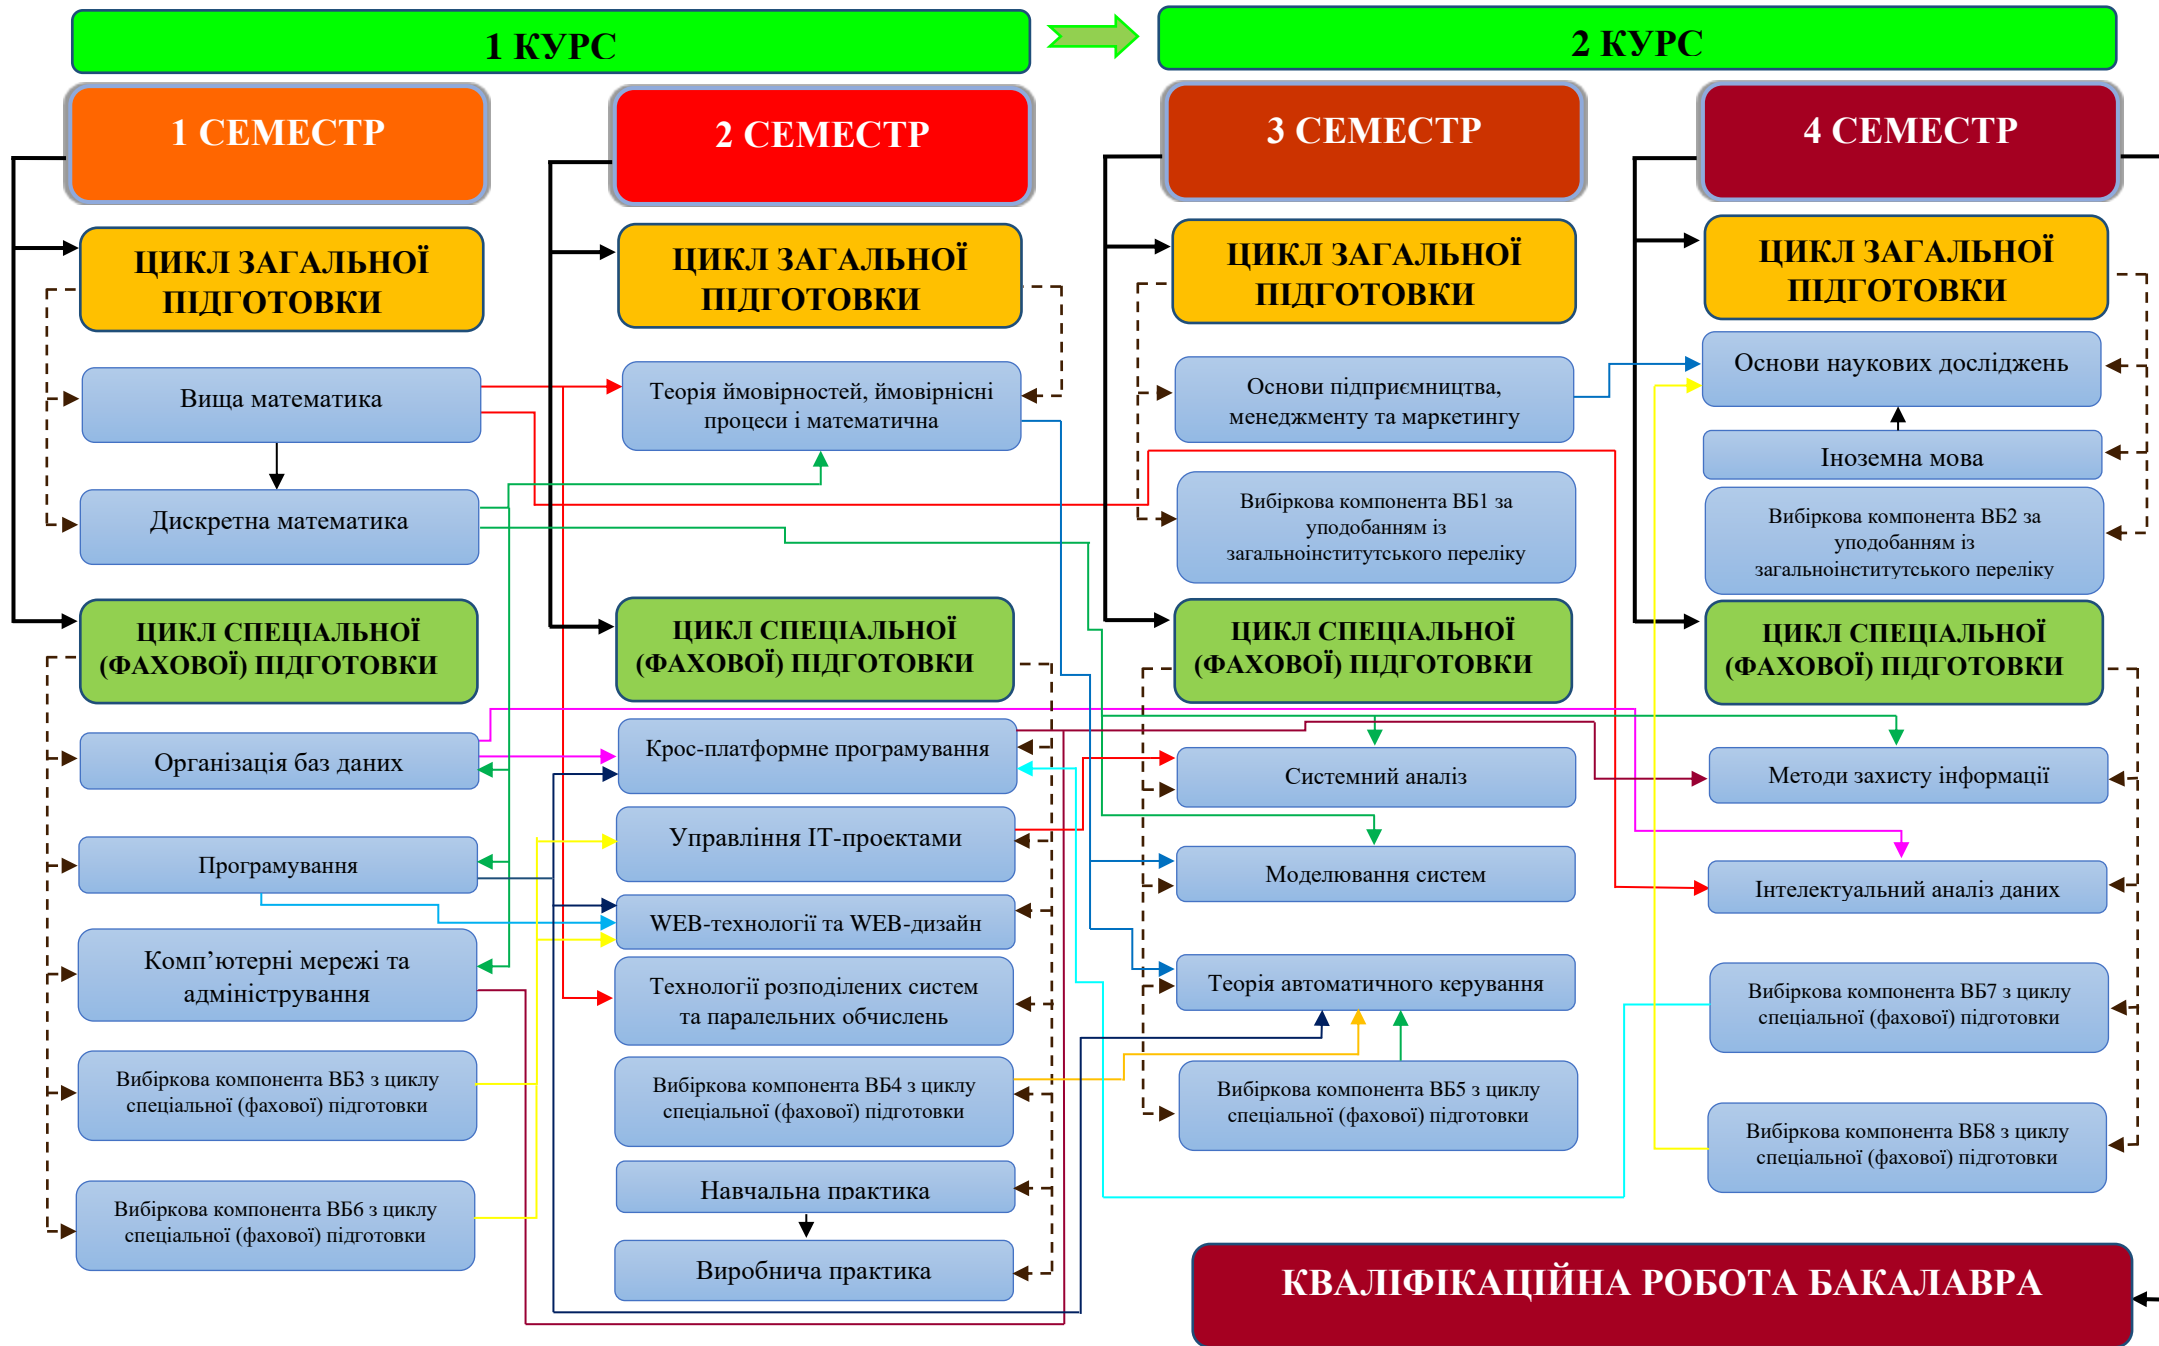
1 КУРС

2 КУРС

1 СЕМЕСТР

ЦИКЛ ЗАГАЛЬНОЇ ПІДГОТОВКИ

Вища математика

Дискретна математика

ЦИКЛ СПЕЦІАЛЬНОЇ (ФАХОВОЇ) ПІДГОТОВКИ

Організація баз даних

Програмування

Комп'ютерні мережі та адміністрування

Вибіркова компонента ВБ3 з циклу спеціальної (фахової) підготовки

Вибіркова компонента ВБ6 з циклу спеціальної (фахової) підготовки

2 СЕМЕСТР

ЦИКЛ ЗАГАЛЬНОЇ ПІДГОТОВКИ

Теорія ймовірностей, ймовірнісні процеси і математична

ЦИКЛ СПЕЦІАЛЬНОЇ (ФАХОВОЇ) ПІДГОТОВКИ

Крос-платформне програмування

Управління ІТ-проектами

WEB-технології та WEB-дизайн

Технології розподілених систем та паралельних обчислень

Вибіркова компонента ВБ4 з циклу спеціальної (фахової) підготовки

Навчальна практика

Виробнича практика

3 СЕМЕСТР

ЦИКЛ ЗАГАЛЬНОЇ ПІДГОТОВКИ

Основи підприємництва, менеджменту та маркетингу

Вибіркова компонента ВБ1 за уподобанням із загальноінститутського переліку

ЦИКЛ СПЕЦІАЛЬНОЇ (ФАХОВОЇ) ПІДГОТОВКИ

Системний аналіз

Моделювання систем

Теорія автоматичного керування

Вибіркова компонента ВБ5 з циклу спеціальної (фахової) підготовки

4 СЕМЕСТР

ЦИКЛ ЗАГАЛЬНОЇ ПІДГОТОВКИ

Основи наукових досліджень

Іноземна мова

Вибіркова компонента ВБ2 за уподобанням із загальноінститутського переліку

ЦИКЛ СПЕЦІАЛЬНОЇ (ФАХОВОЇ) ПІДГОТОВКИ

Методи захисту інформації

Інтелектуальний аналіз даних

Вибіркова компонента ВБ7 з циклу спеціальної (фахової) підготовки

Вибіркова компонента ВБ8 з циклу спеціальної (фахової) підготовки

КВАЛІФІКАЦІЙНА РОБОТА БАКАЛАВРА